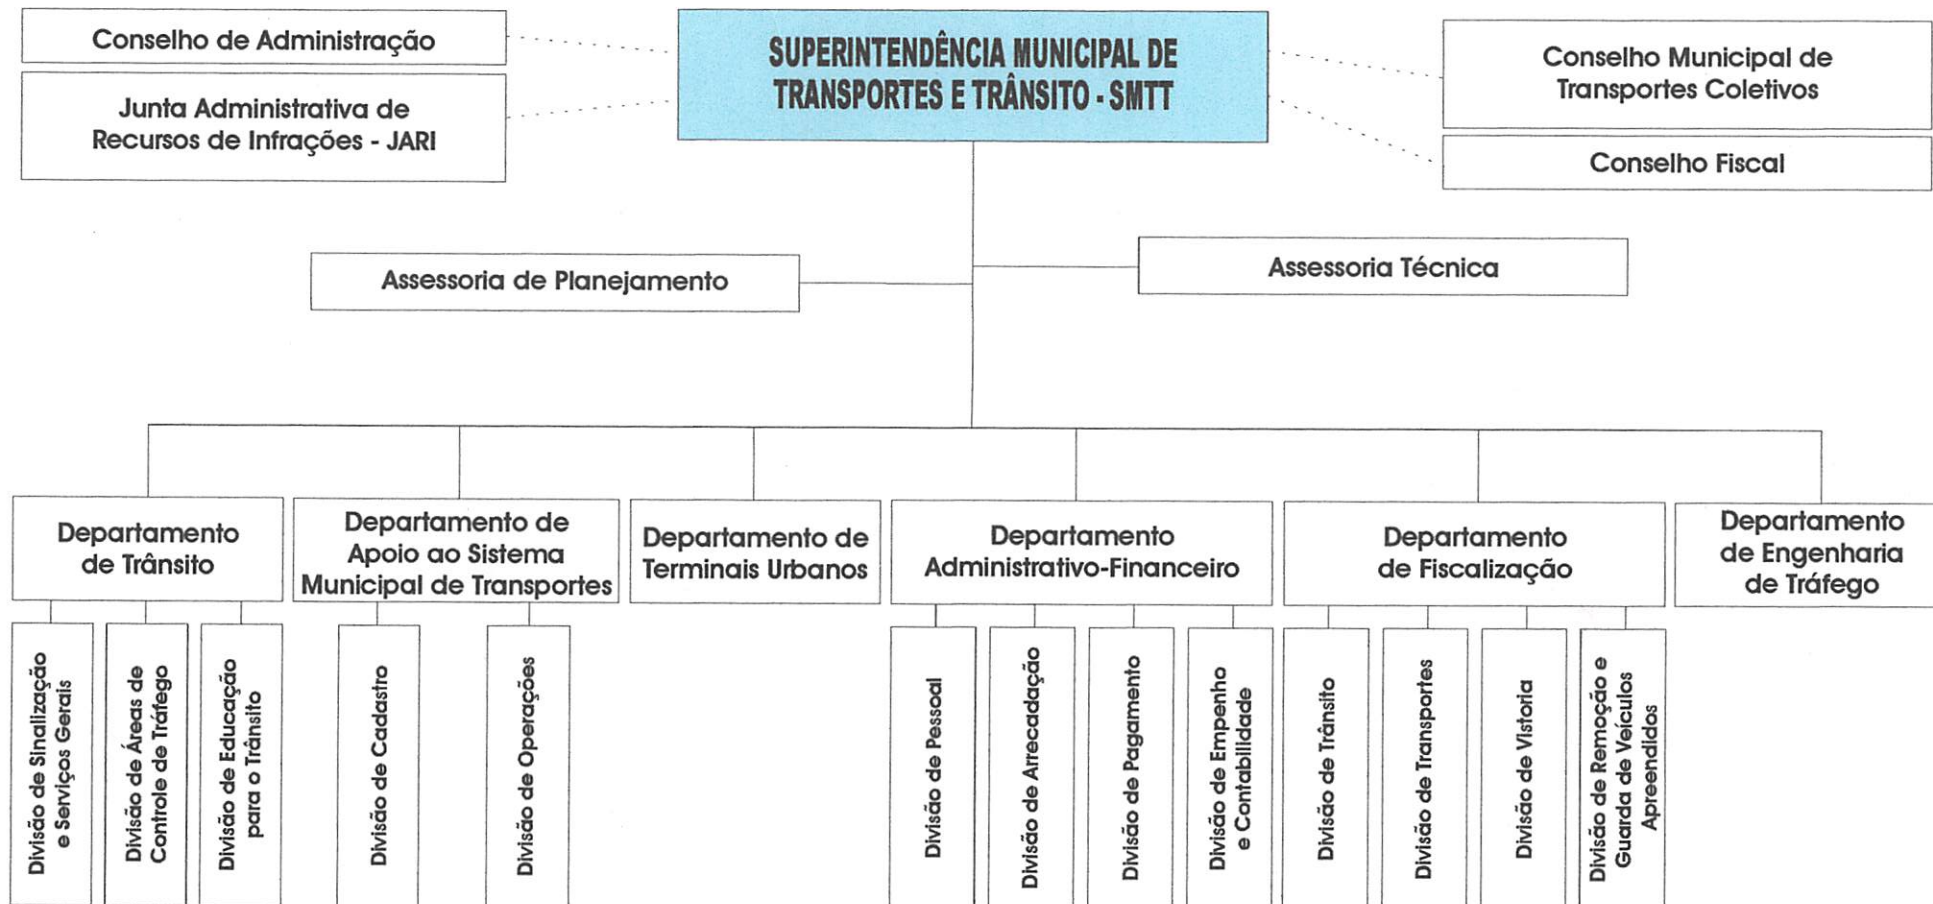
Conselho de Administração

Junta Administrativa de Recursos de Infrações - JARI

SUPERINTENDÊNCIA MUNICIPAL DE TRANSPORTES E TRÂNSITO - SMTT

Conselho Municipal de Transportes Coletivos

Conselho Fiscal

Assessoria de Planejamento

Assessoria Técnica

Departamento de Trânsito

Divisão de Sinalização e Serviços Gerais

Divisão de Áreas de Controle de Tráfego

Divisão de Educação para o Trânsito

Departamento de Apoio ao Sistema Municipal de Transportes

Divisão de Cadastro

Divisão de Operações

Departamento de Terminais Urbanos

Departamento Administrativo-Financeiro

Divisão de Pessoal

Divisão de Arrecadação

Divisão de Pagamento

Divisão de Empenho e Contabilidade

Departamento de Fiscalização

Divisão de Trânsito

Divisão de Transportes

Divisão de Vistoria

Divisão de Remoção e Guarda de Veículos Apreendidos

Departamento de Engenharia de Tráfego